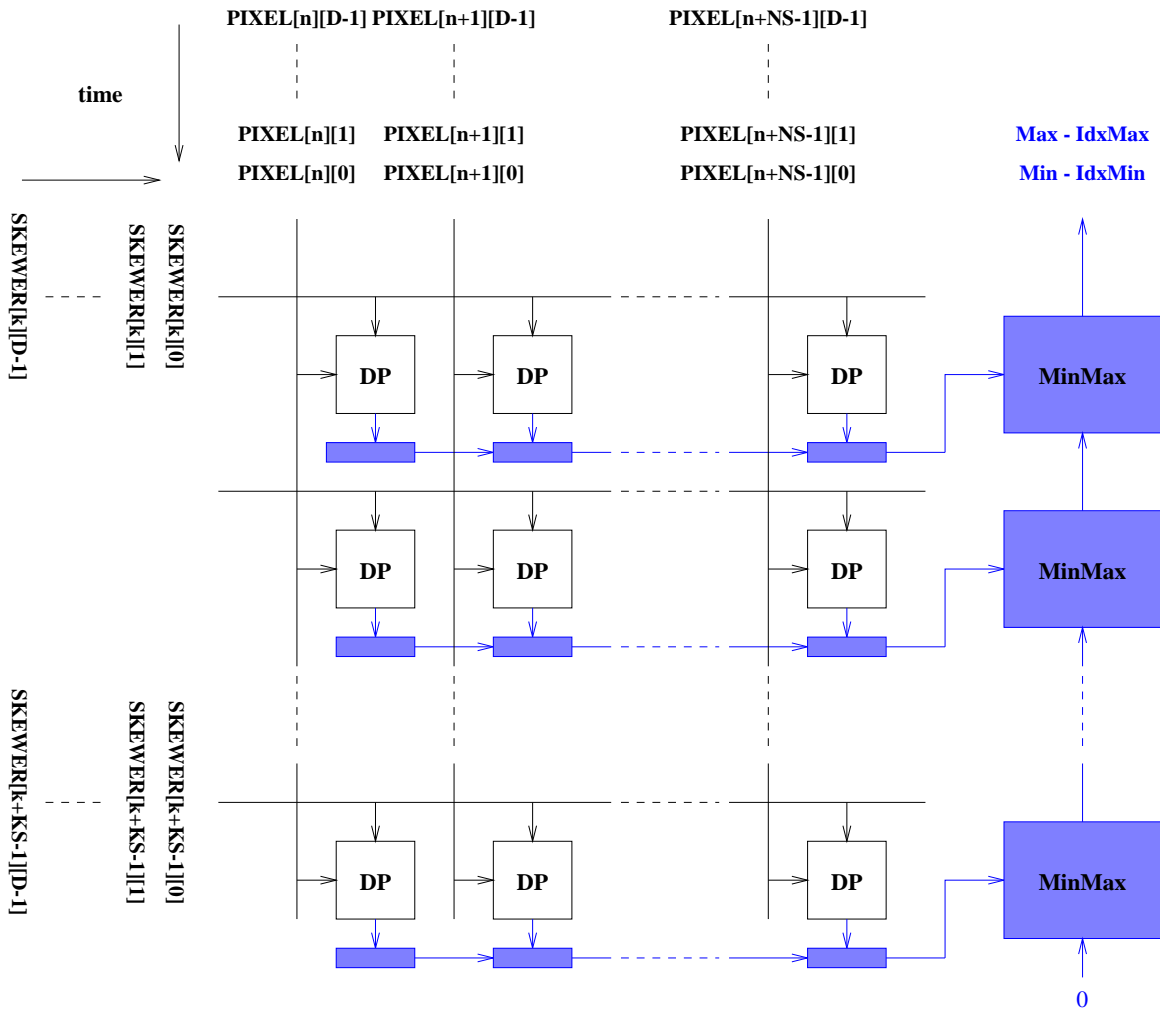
PIXEL[n][D-1] PIXEL[n+1][D-1] PIXEL[n+NS-1][D-1]

time

PIXEL[n][1] PIXEL[n+1][1] PIXEL[n+NS-1][1] Max - IdxMax

PIXEL[n][0] PIXEL[n+1][0] PIXEL[n+NS-1][0] Min - IdxMin

SKEWER[k][D-1]
SKEWER[k][1]
SKEWER[k][0]

DP DP DP MinMax

DP DP DP MinMax

SKEWER[k+KS-1][D-1]
SKEWER[k+KS-1][1]
SKEWER[k+KS-1][0]

DP DP DP MinMax

0